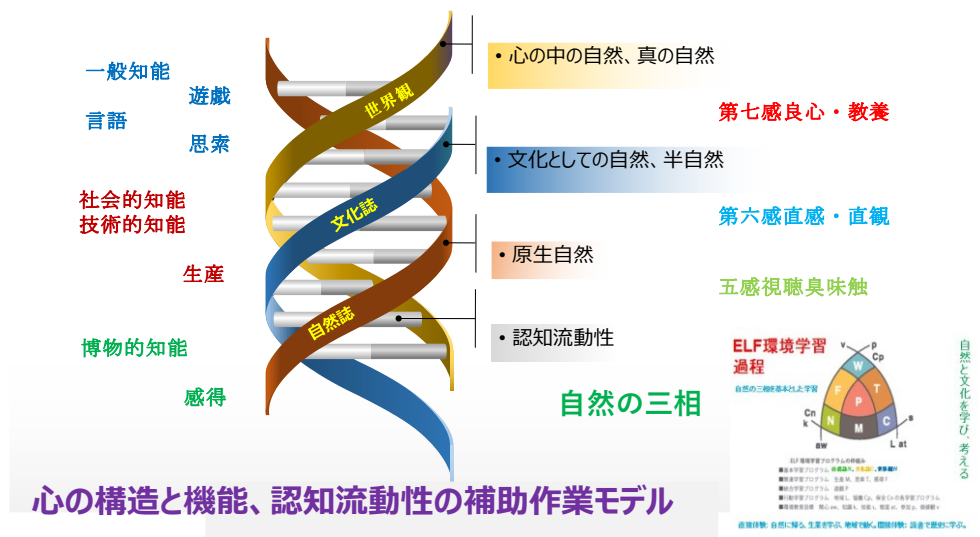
一般知能
遊戯
言語
思索
社会的知能
技術的知能
生産
博物的知能
感得

世界観
文化誌
自然誌

・心の中の自然、真の自然
第七感良心・教養
・文化としての自然、半自然
第六感直感・直観
・原生自然
五感視聴臭味触
・認知流動性
自然の三相

ELF環境学習過程
自然の三相を基本とした学習
v p
Cp
W T
F P
N M C
Cn
k
aw
L at
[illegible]
自然と文化を学び、考える

心の構造と機能、認知流動性の補助作業モデル